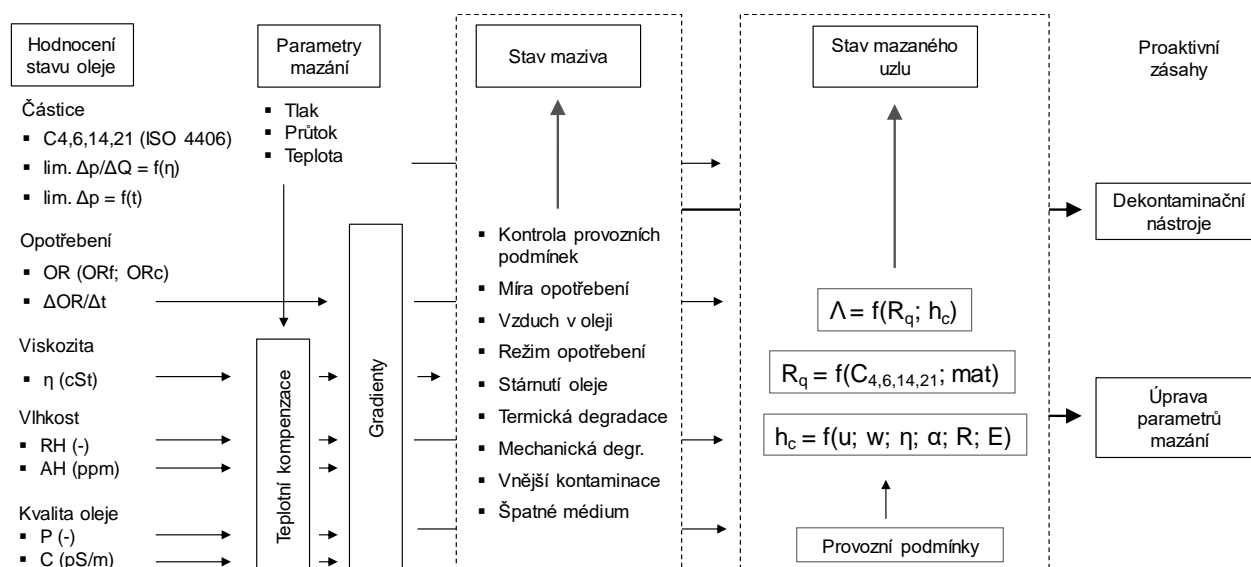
Hodnocení stavu oleje

Částice
- C4,6,14,21 (ISO 4406)
- lim. $\Delta p/\Delta Q = f(\eta)$
- lim. $\Delta p = f(t)$

Opotřebení
- OR (ORf; ORc)
- $\Delta OR/\Delta t$

Viskozita
- η (cSt)

Vlhkost
- RH (-)
- AH (ppm)

Kvalita oleje
- P (-)
- C (pS/m)

Parametry mazání

- Tlak
- Průtok
- Teplota

Teplotní kompenzace

Gradienty

Stav maziva

- Kontrola provozních podmínek
- Míra opotřebení
- Vzduch v oleji
- Režim opotřebení
- Stárnutí oleje
- Termická degradace
- Mechanická degr.
- Vnější kontaminace
- Špatné médium

Stav mazaného uzlu

$\Lambda = f(R_q; h_c)$

$R_q = f(C_{4,6,14,21}; mat)$

$h_c = f(u; w; \eta; \alpha; R; E)$

Provozní podmínky

Proaktivní zásahy

Dekontaminační nástroje

Úprava parametrů mazání